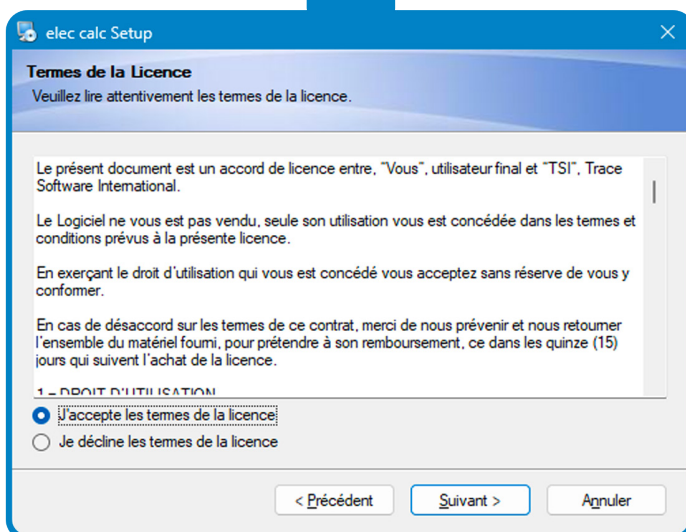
elec calc Setup

Termes de la Licence
Veuillez lire attentivement les termes de la licence.

Le présent document est un accord de licence entre, "Vous", utilisateur final et "TSI", Trace Software International.

Le Logiciel ne vous est pas vendu, seule son utilisation vous est concédée dans les termes et conditions prévus à la présente licence.

En exerçant le droit d'utilisation qui vous est concédé vous acceptez sans réserve de vous y conformer.

En cas de désaccord sur les termes de ce contrat, merci de nous prévenir et nous retourner l'ensemble du matériel fourni, pour prétendre à son remboursement, ce dans les quinze (15) jours qui suivent l'achat de la licence.

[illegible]

J'accepte les termes de la licence
Je décline les termes de la licence

< Précédent
Suivant >
Annuler